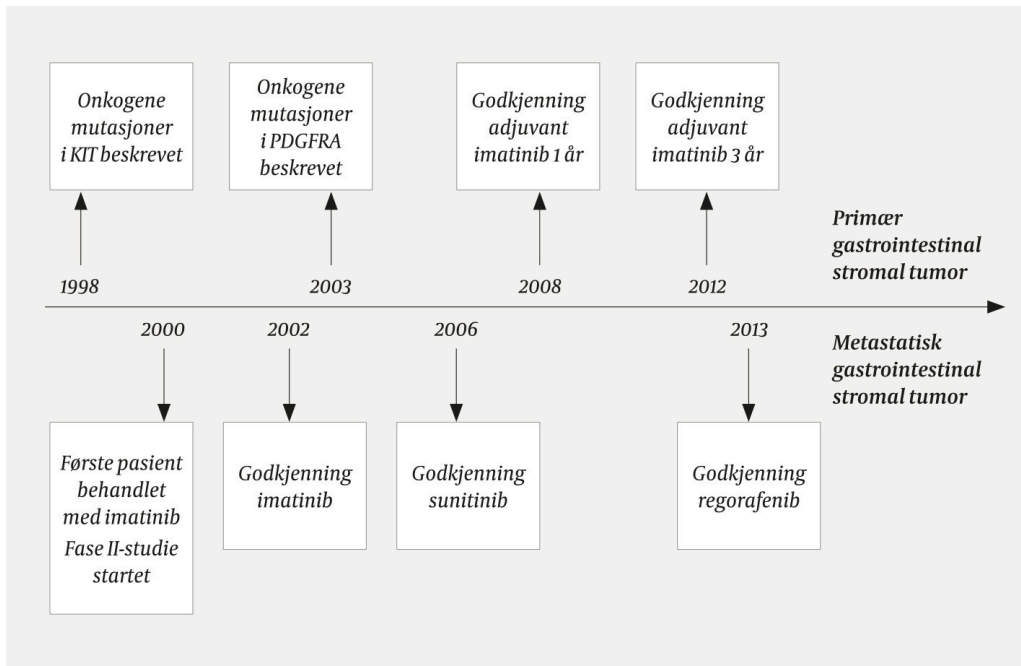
Onkogene mutasjoner i KIT beskrevet

Onkogene mutasjoner i PDGFRA beskrevet

Godkjenning adjuvant imatinib 1 år

Godkjenning adjuvant imatinib 3 år

Primær gastrointestinal stromal tumor

1998

2003

2008

2012

2000

2002

2006

2013

Metastatisk gastrointestinal stromal tumor

Første pasient behandlet med imatinib
Fase II-studie startet

Godkjenning imatinib

Godkjenning sunitinib

Godkjenning regorafenib